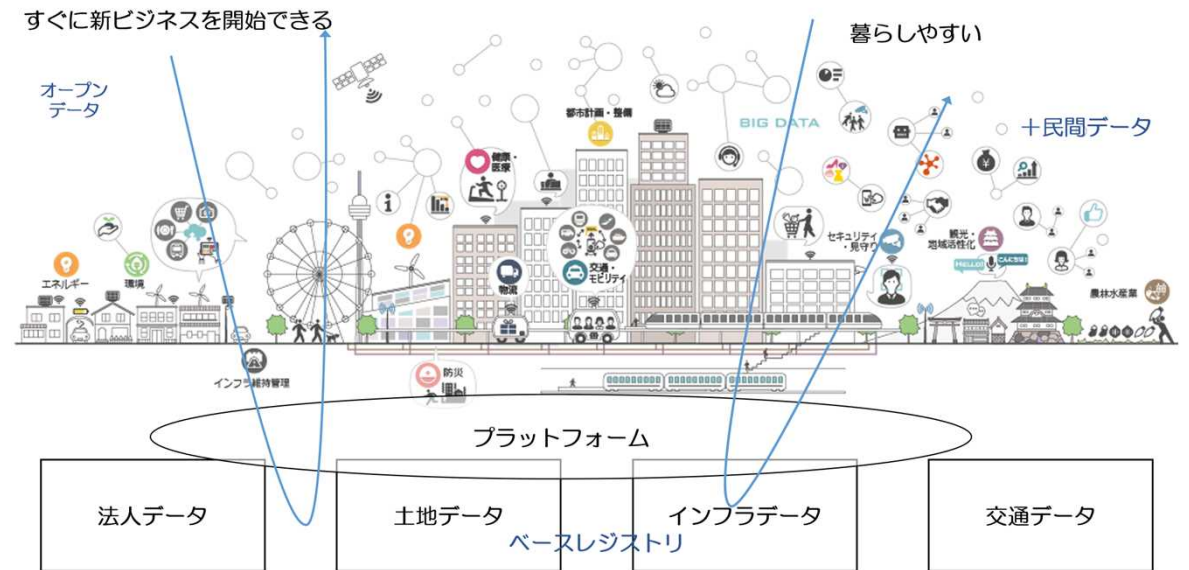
すぐに新ビジネスを開始できる

暮らしやすい

オープンデータ

＋民間データ

都市計画・整備

BIG DATA

健康・医療

エネルギー

環境

交通・モビリティ

物流

セキュリティ・見守り

観光・地域活性化

HELLO

こんにちは！

農林水産業

インフラ維持管理

防災

プラットフォーム

法人データ

土地データ

インフラデータ

交通データ

ベースレジストリ